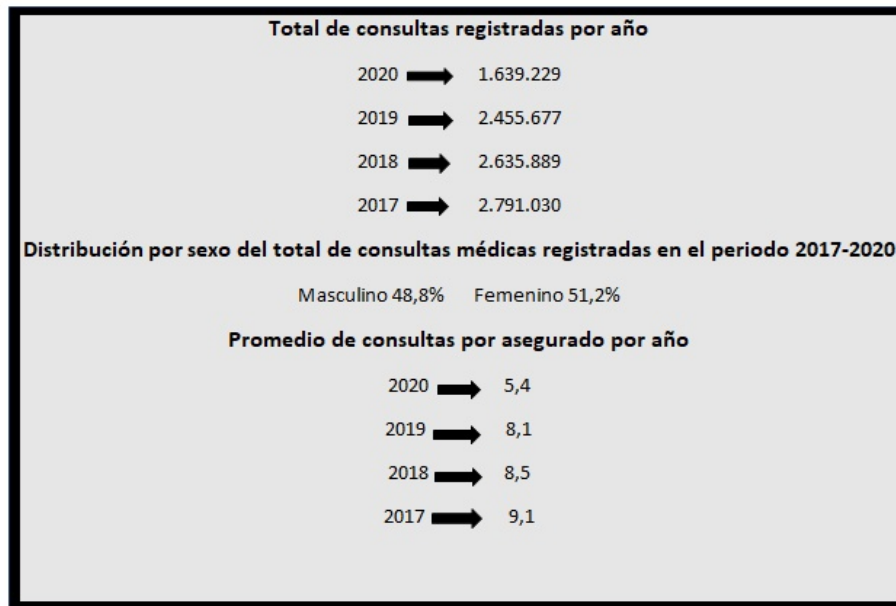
Total de consultas registradas por año

2020 ➡ 1.639.229

2019 ➡ 2.455.677

2018 ➡ 2.635.889

2017 ➡ 2.791.030

Distribución por sexo del total de consultas médicas registradas en el periodo 2017-2020

Masculino 48,8% Femenino 51,2%

Promedio de consultas por asegurado por año

2020 ➡ 5,4

2019 ➡ 8,1

2018 ➡ 8,5

2017 ➡ 9,1